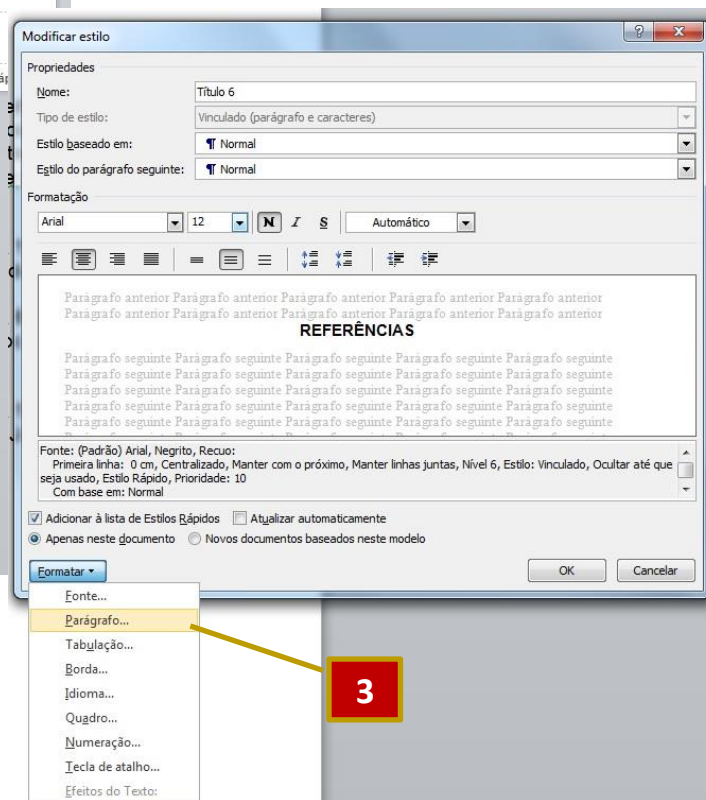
Modificar estilo

Propriedades

Nome: Título 6

Tipo de estilo: Vinculado (parágrafo e caracteres)

Estilo baseado em: ¶ Normal

Estilo do parágrafo seguinte: ¶ Normal

Formatação

Arial 12 N I S Automático

Parágrafo anterior Parágrafo anterior Parágrafo anterior Parágrafo anterior Parágrafo anterior Parágrafo anterior Parágrafo anterior Parágrafo anterior Parágrafo anterior Parágrafo anterior

REFERÊNCIAS

Parágrafo seguinte Parágrafo seguinte Parágrafo seguinte Parágrafo seguinte Parágrafo seguinte Parágrafo seguinte Parágrafo seguinte Parágrafo seguinte Parágrafo seguinte Parágrafo seguinte Parágrafo seguinte Parágrafo seguinte Parágrafo seguinte Parágrafo seguinte Parágrafo seguinte Parágrafo seguinte Parágrafo seguinte Parágrafo seguinte Parágrafo seguinte Parágrafo seguinte Parágrafo seguinte Parágrafo seguinte Parágrafo seguinte Parágrafo seguinte Parágrafo seguinte Parágrafo seguinte Parágrafo seguinte Parágrafo seguinte Parágrafo seguinte Parágrafo seguinte

Fonte: (Padrão) Arial, Negrito, Recuo:
Primeira linha: 0 cm, Centralizado, Manter com o próximo, Manter linhas juntas, Nível 6, Estilo: Vinculado, Ocultar até que seja usado, Estilo Rápido, Prioridade: 10
Com base em: Normal

Adicionar à lista de Estilos Rápidos Atualizar automaticamente

Apenas neste documento Novos documentos baseados neste modelo

Formatar ▾ OK Cancelar

Fonte...
Parágrafo...
Tabulação...
Borda...
Idioma...
Quadro...
Numeração...
Tecla de atalho...
Efeitos do Texto:

3